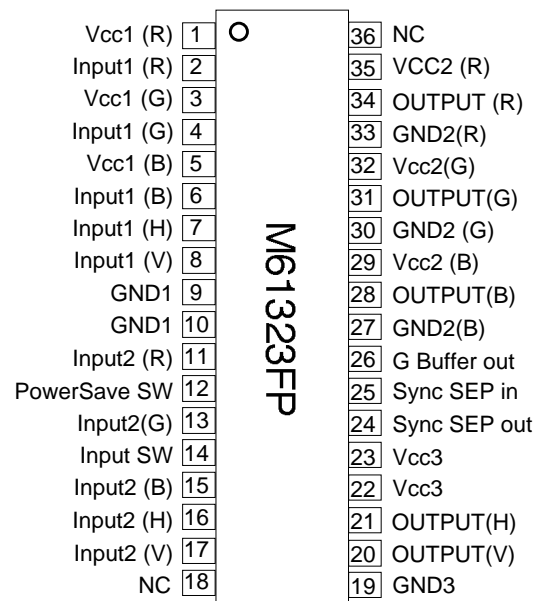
Vcc1 (R) 1
Input1 (R) 2
Vcc1 (G) 3
Input1 (G) 4
Vcc1 (B) 5
Input1 (B) 6
Input1 (H) 7
Input1 (V) 8
GND1 9
GND1 10
Input2 (R) 11
PowerSave SW 12
Input2(G) 13
Input SW 14
Input2 (B) 15
Input2 (H) 16
Input2 (V) 17
NC 18

M61323FP

36 NC
35 VCC2 (R)
34 OUTPUT (R)
33 GND2(R)
32 Vcc2(G)
31 OUTPUT(G)
30 GND2 (G)
29 Vcc2 (B)
28 OUTPUT(B)
27 GND2(B)
26 G Buffer out
25 Sync SEP in
24 Sync SEP out
23 Vcc3
22 Vcc3
21 OUTPUT(H)
20 OUTPUT(V)
19 GND3